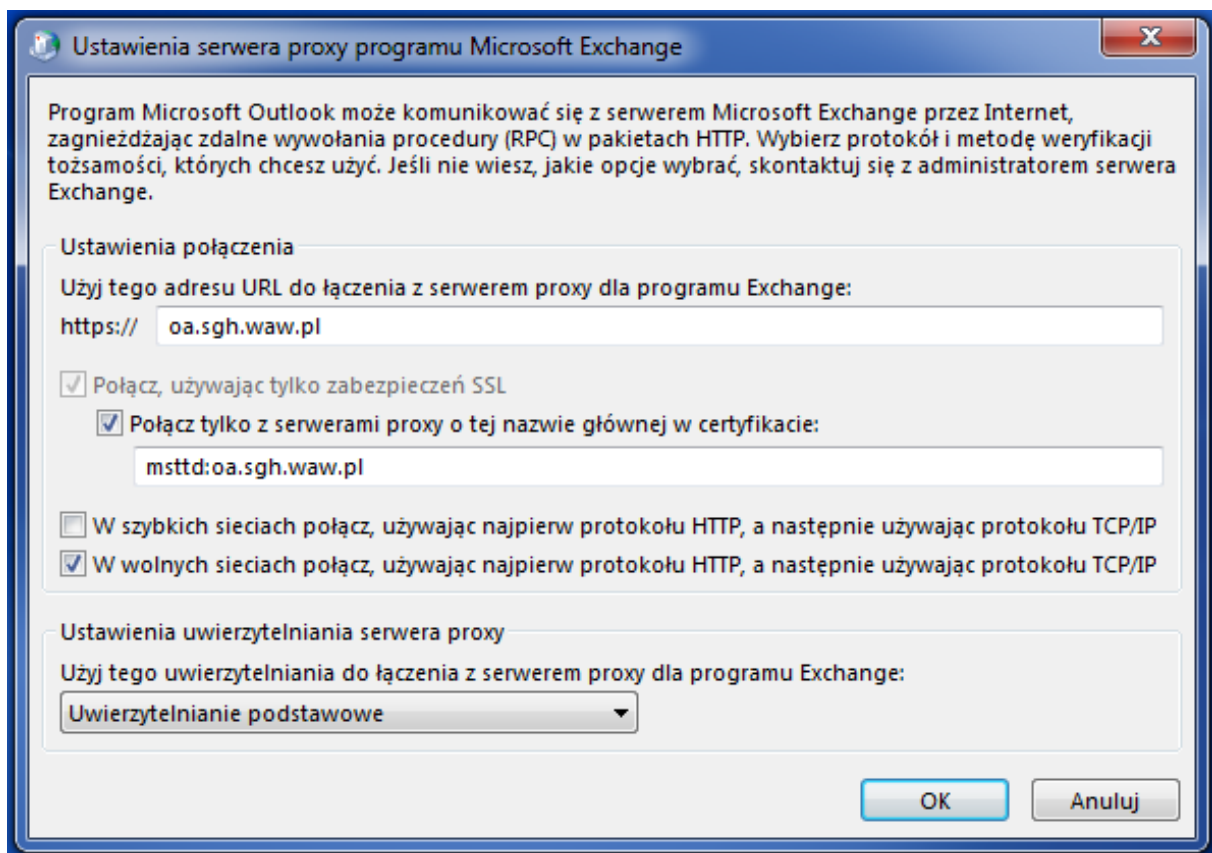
Ustawienia serwera proxy programu Microsoft Exchange

Program Microsoft Outlook może komunikować się z serwerem Microsoft Exchange przez Internet, zagnieżdżając zdalne wywołania procedury (RPC) w pakietach HTTP. Wybierz protokół i metodę weryfikacji tożsamości, których chcesz użyć. Jeśli nie wiesz, jakie opcje wybrać, skontaktuj się z administratorem serwera Exchange.

Ustawienia połączenia

Użyj tego adresu URL do łączenia z serwerem proxy dla programu Exchange:

https:// oa.sgh.waw.pl

Połącz, używając tylko zabezpieczeń SSL

Połącz tylko z serwerami proxy o tej nazwie głównej w certyfikacie:

msttd:oa.sgh.waw.pl

W szybkich sieciach połącz, używając najpierw protokołu HTTP, a następnie używając protokołu TCP/IP

W wolnych sieciach połącz, używając najpierw protokołu HTTP, a następnie używając protokołu TCP/IP

Ustawienia uwierzytelniania serwera proxy

Użyj tego uwierzytelniania do łączenia z serwerem proxy dla programu Exchange:

Uwierzytelnianie podstawowe

OK Anuluj